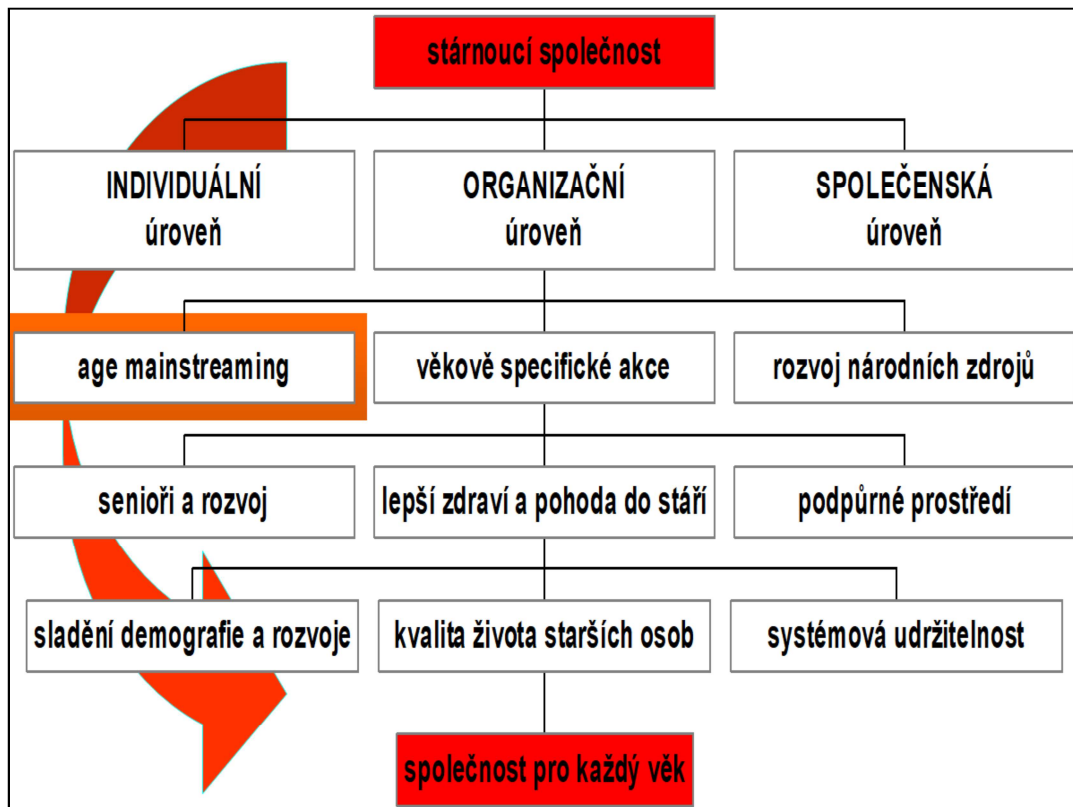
stárnoucí společnost

INDIVIDUÁLNÍ úroveň

ORGANIZAČNÍ úroveň

SPOLEČENSKÁ úroveň

age mainstreaming

věkově specifické akce

rozvoj národních zdrojů

senioři a rozvoj

lepší zdraví a pohoda do stáří

podpůrné prostředí

sladění demografie a rozvoje

kvalita života starších osob

systémová udržitelnost

společnost pro každý věk